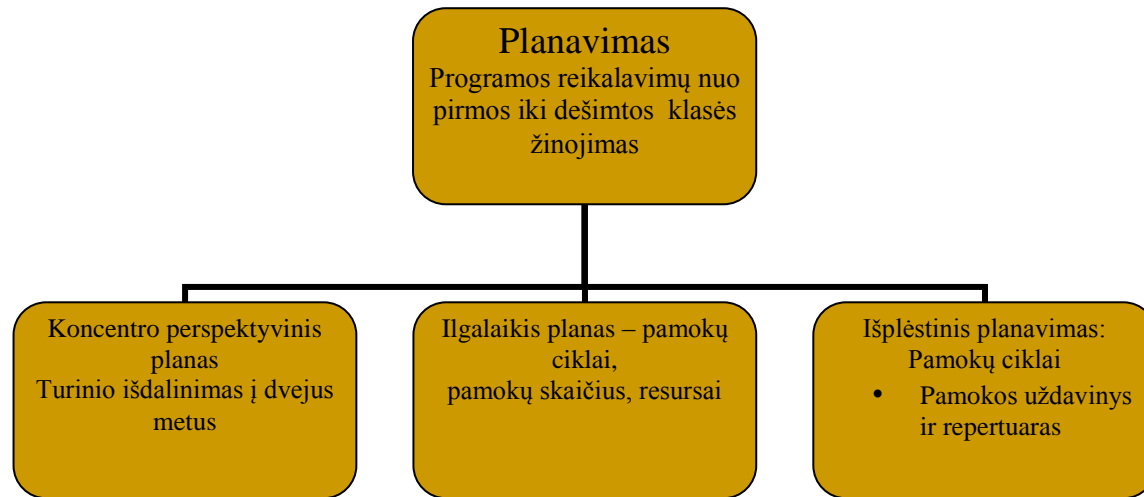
Planavimas
Programos reikalavimų nuo pirmos iki dešimtos klasės žinojimas

Koncentro perspektyvinis planas
Turinio išdalinimas į dvejus metus

Ilgalaikis planas – pamokų ciklai,
pamokų skaičius, resursai

Išplėstinis planavimas:
Pamokų ciklai
• Pamokos uždavinys ir repertuaras